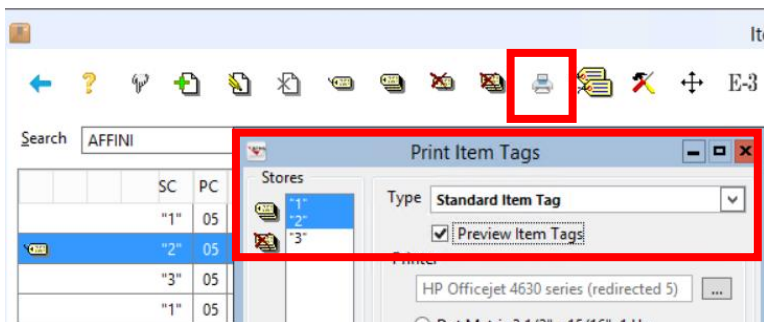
Ite

? E-3

Search AFFINI

| | SC | PC |
|---|---|---|
| | "1" | 05 |
| | "2" | 05 |
| | "3" | 05 |
| | "1" | 05 |

Print Item Tags

Stores

"1"
"2"
"3"

Type Standard Item Tag

Preview Item Tags

Printer

HP Officejet 4630 series (redirected 5) ...

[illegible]